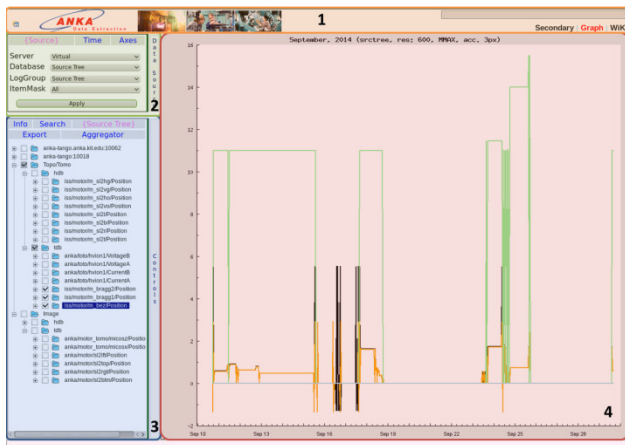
ANKA
Data Extraction
1
Secondary : Graph : Wiki

[Source] Time Axes
Server Virtual
Database Source Tree
LogGroup Source Tree
ItemMask All
Apply
2
Data Source

Info Search [Source Tree]
Export Aggregator
anka-tango.anka.kit.edu:10062
anka-tango:10018
Topo/Tomo
hdb
iss/motor/m_sl2hg/Position
iss/motor/m_sl2vg/Position
iss/motor/m_sl2ho/Position
iss/motor/m_sl2vo/Position
iss/motor/m_sl2t/Position
iss/motor/m_sl2b/Position
iss/motor/m_sl2l/Position
iss/motor/m_sl2r/Position
tdb
anka/toto/hvion1/VoltageB
anka/toto/hvion1/VoltageA
anka/toto/hvion1/CurrentB
anka/toto/hvion1/CurrentA
iss/motor/m_bragg2/Position
iss/motor/m_bragg1/Position
iss/motor/m_bez/Position
Image
hdb
tdb
anka/motor_tomo/micos2/Positio
anka/motor_tomo/micos1/Positio
anka/motor/sl2ltl/Position
anka/motor/sl2top/Position
anka/motor/sl2rgt/Position
anka/motor/sl2btm/Position
3
Controls

September, 2014 (srctree, res: 600, MMAX, acc, 3px)
16
14
12
10
8
6
4
2
0
-2
Sep 10 Sep 13 Sep 16 Sep 19 Sep 22 Sep 25 Sep 28
4